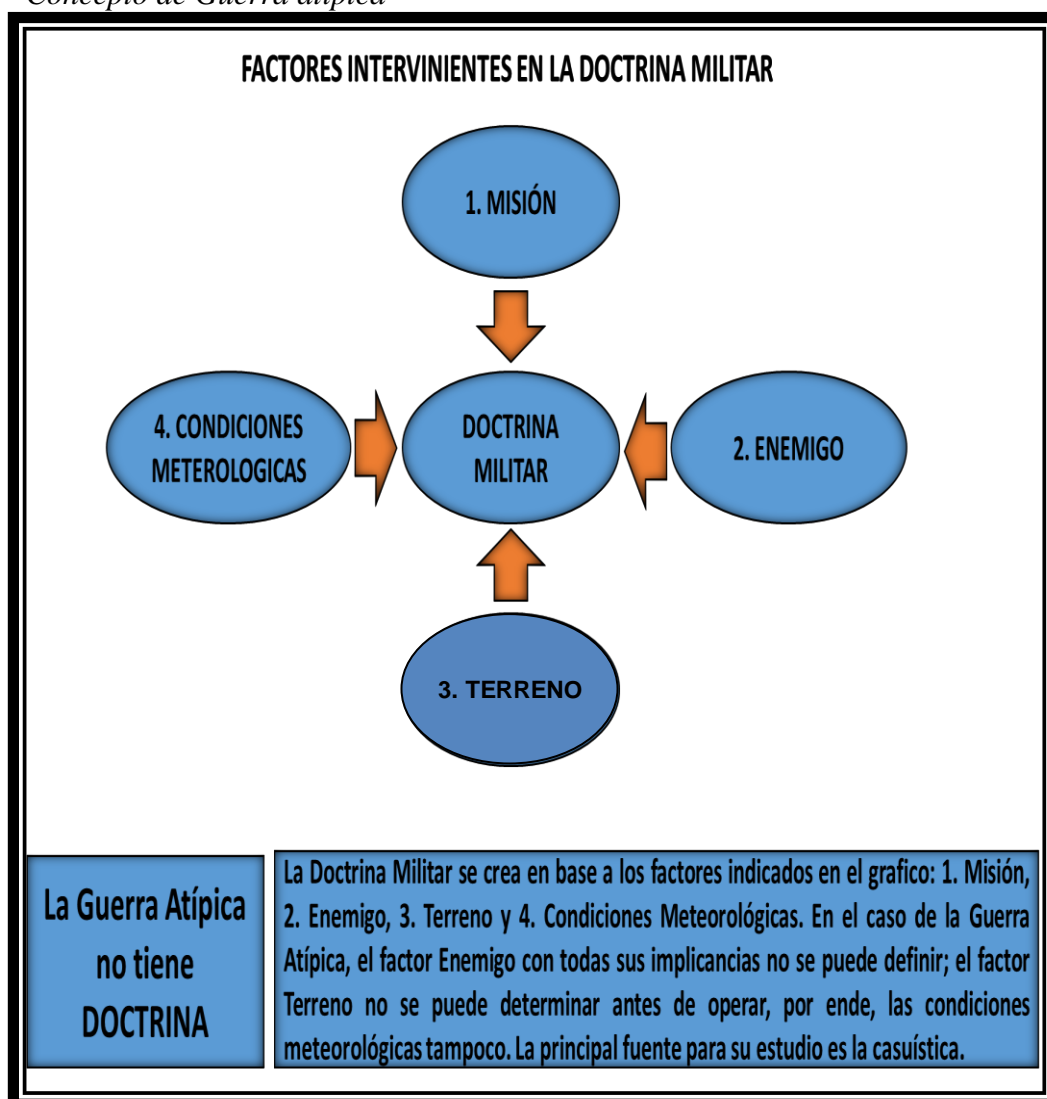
Concepto de Guerra atípica

FACTORES INTERVINIENTES EN LA DOCTRINA MILITAR

1. MISIÓN

4. CONDICIONES METEROLOGICAS

DOCTRINA MILITAR

2. ENEMIGO

3. TERRENO

La Guerra Atípica no tiene DOCTRINA

La Doctrina Militar se crea en base a los factores indicados en el grafico: 1. Misión, 2. Enemigo, 3. Terreno y 4. Condiciones Meteorológicas. En el caso de la Guerra Atípica, el factor Enemigo con todas sus implicancias no se puede definir; el factor Terreno no se puede determinar antes de operar, por ende, las condiciones meteorológicas tampoco. La principal fuente para su estudio es la casuística.